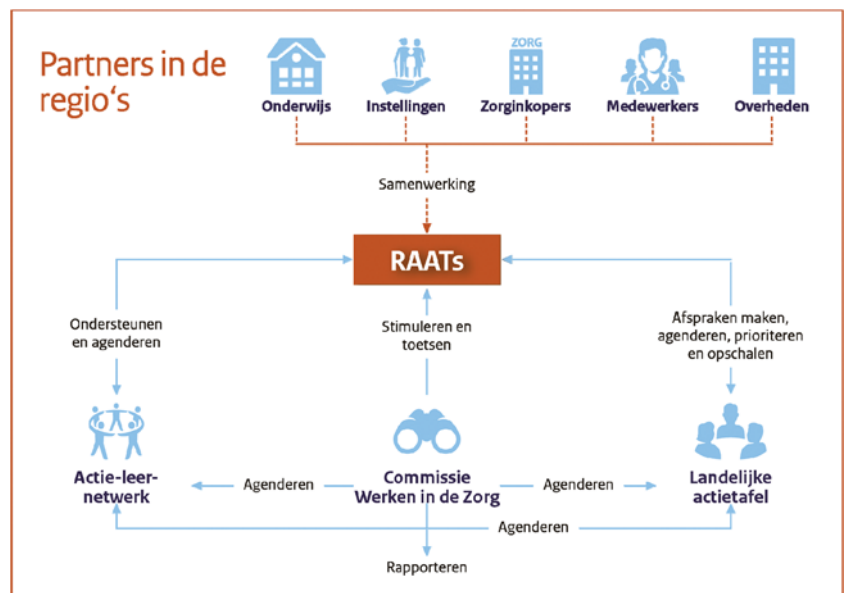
Partners in de regio's

Onderwijs

Instellingen

ZORG

Zorginkopers

Medewerkers

Overheden

Samenwerking

RAATs

Ondersteunen en agenderen

Stimuleren en toetsen

Afspraken maken, agenderen, prioriteren en opschalen

Actie-leer-netwerk

Agenderen

Commissie Werken in de Zorg

Agenderen

Landelijke actietafel

Agenderen

Rapporteren